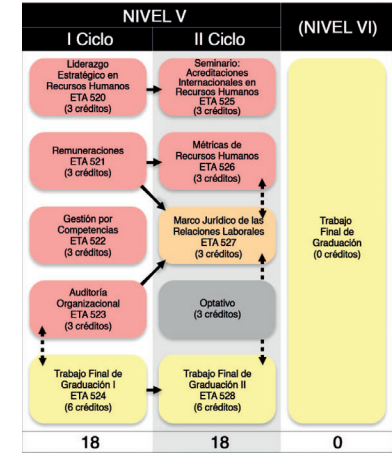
NIVEL V

I Ciclo

II Ciclo

(NIVEL VI)

Liderazgo Estratégico en Recursos Humanos ETA 520 (3 créditos)

Seminario: Acreditaciones Internacionales en Recursos Humanos ETA 525 (3 créditos)

Remuneraciones ETA 521 (3 créditos)

Métricas de Recursos Humanos ETA 526 (3 créditos)

Gestión por Competencias ETA 522 (3 créditos)

Marco Jurídico de las Relaciones Laborales ETA 527 (3 créditos)

Trabajo Final de Graduación (0 créditos)

Auditoría Organizacional ETA 523 (3 créditos)

Optativo (3 créditos)

Trabajo Final de Graduación I ETA 524 (6 créditos)

Trabajo Final de Graduación II ETA 528 (6 créditos)

18

18

0